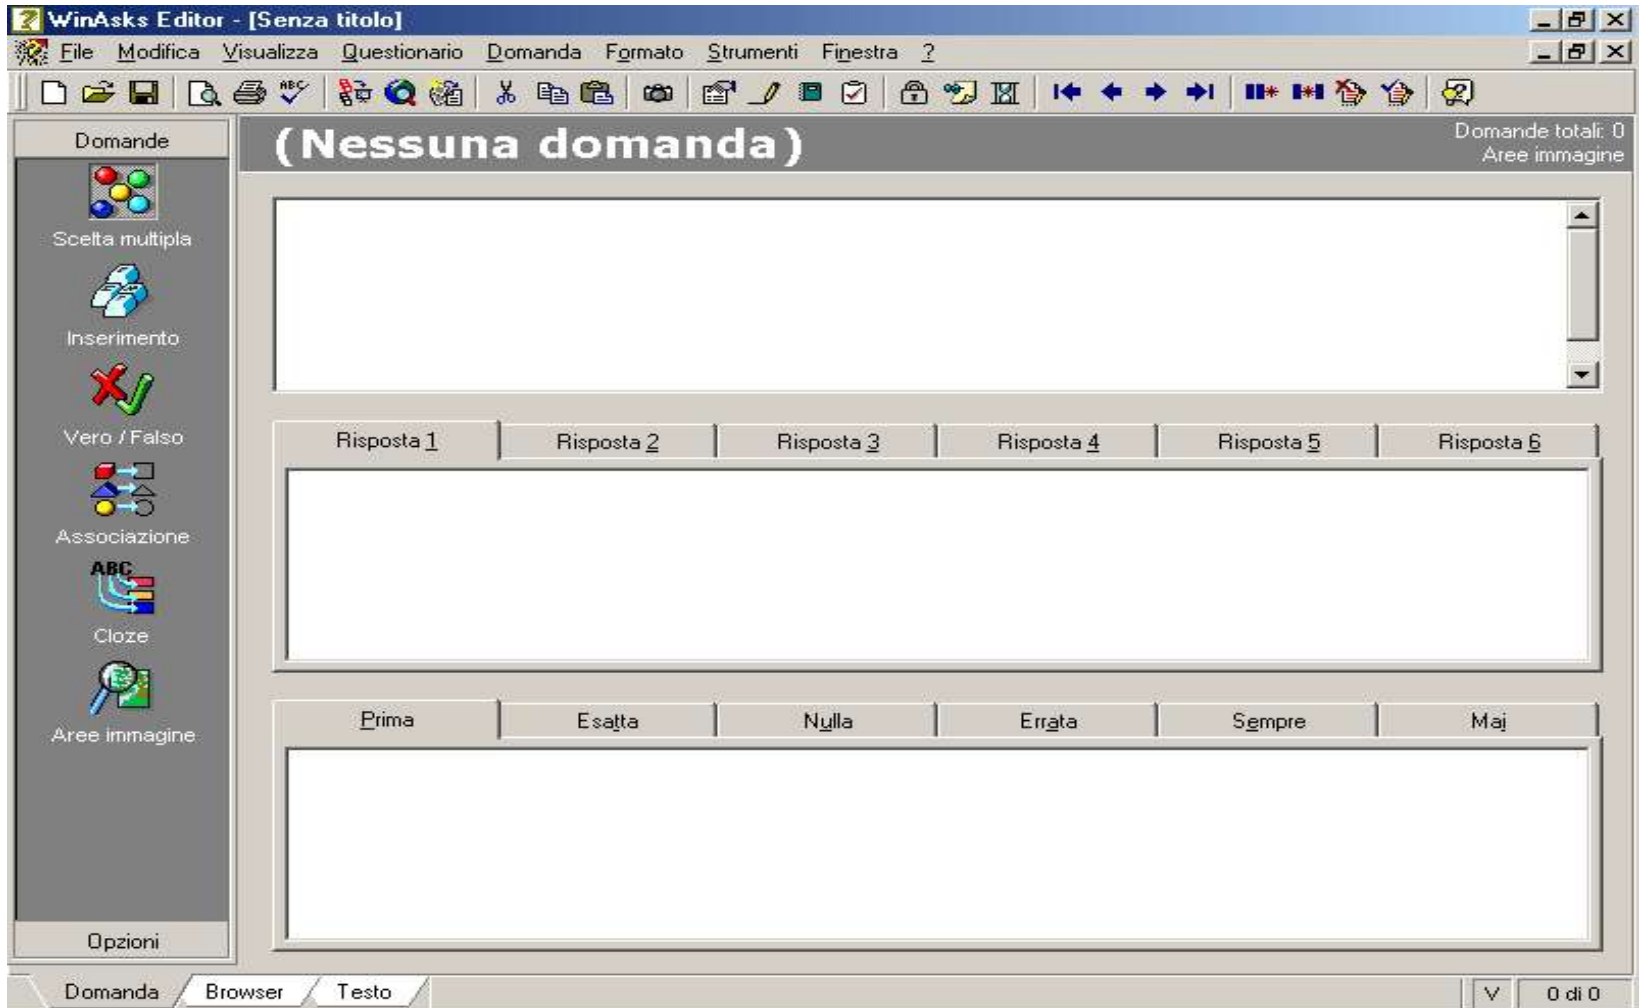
WinAsks Editor - [Senza titolo]

File Modifica Visualizza Questionario Domanda Formato Strumenti Finestra ?

Domande

Scelta multipla

Inserimento

Vero / Falso

Associazione

ABC

Cloze

Aree immagine

Opzioni

(Nessuna domanda)

Domande totali: 0
Aree immagine

| Risposta 1 | Risposta 2 | Risposta 3 | Risposta 4 | Risposta 5 | Risposta 6 |
|---|---|---|---|---|---|

| Prima | Esatta | Nulla | Errata | Sempre | Mai |
|---|---|---|---|---|---|

Domanda Browser Testo

V 0 di 0